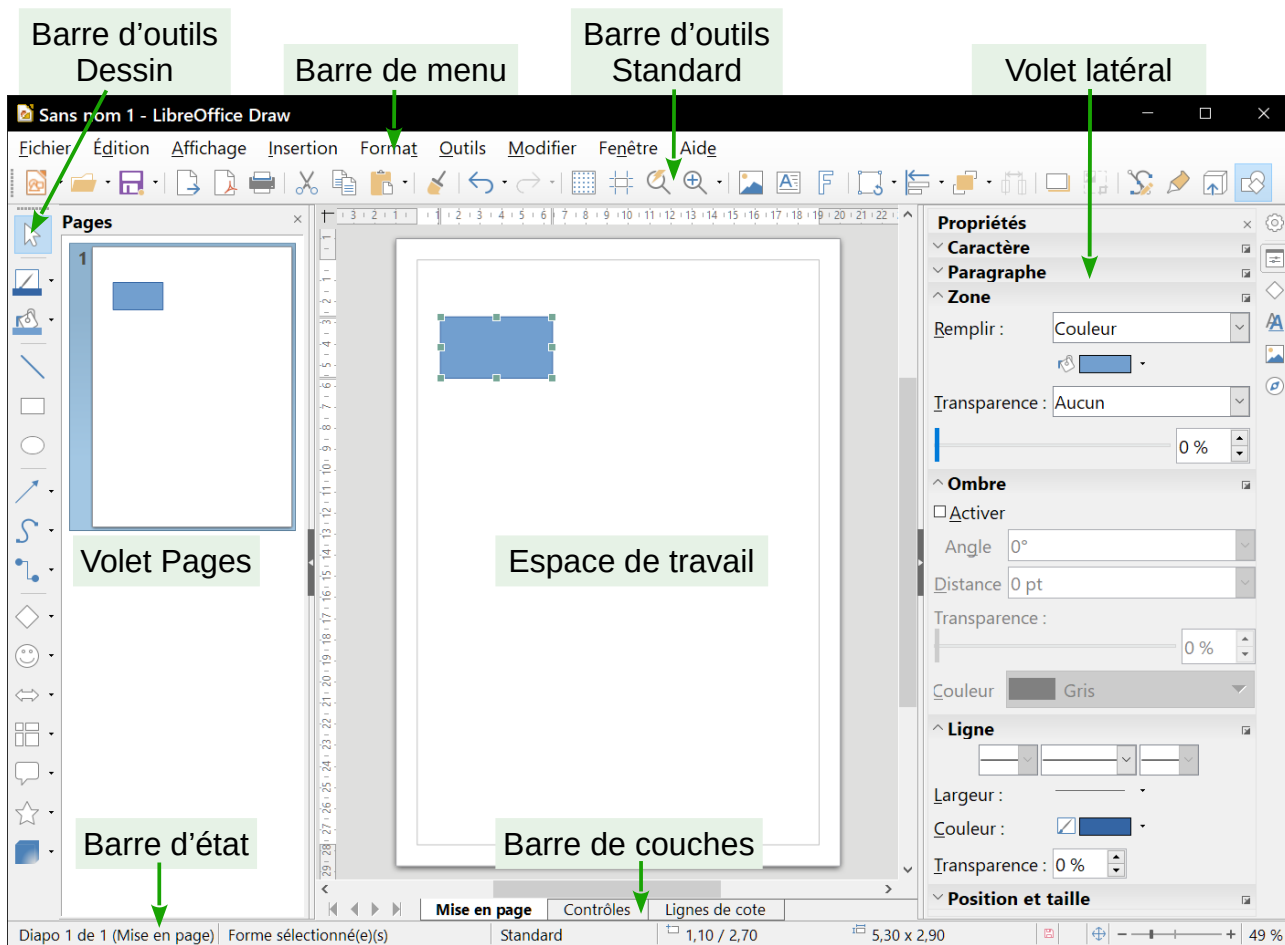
Barre d'outils Dessin

Barre de menu

Barre d'outils Standard

Volet latéral

Sans nom 1 - LibreOffice Draw

Fichier Édition Affichage Insertion Format Outils Modifier Fenêtre Aide

Pages

1

Volet Pages

Espace de travail

Propriétés

Caractère

Paragraphe

Zone

Remplir : Couleur

Transparence : Aucun

0 %

Ombre

Activer

Angle 0°

Distance 0 pt

Transparence :

0 %

Couleur Gris

Ligne

Largeur :

Couleur :

Transparence : 0 %

Position et taille

Barre d'état

Barre de couches

Mise en page | Contrôles | Lignes de cote

Diapo 1 de 1 (Mise en page) | Forme sélectionné(e)(s) | Standard | 1,10 / 2,70 | 5,30 x 2,90 | 49 %